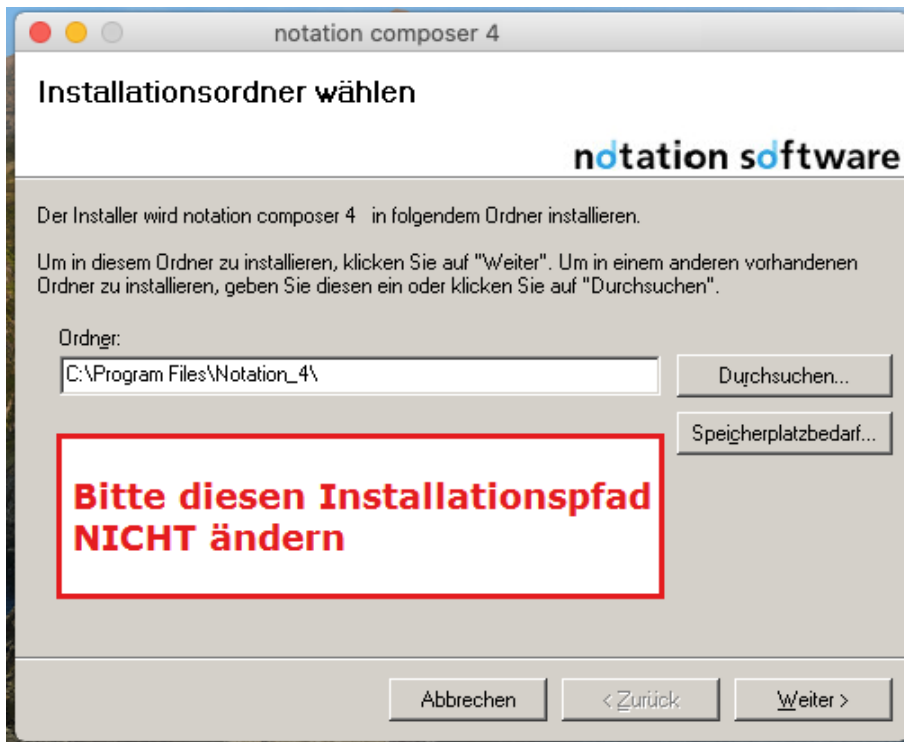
notation composer 4

Installationsordner wählen

notation software

Der Installer wird notation composer 4 in folgendem Ordner installieren.

Um in diesem Ordner zu installieren, klicken Sie auf "Weiter". Um in einem anderen vorhandenen Ordner zu installieren, geben Sie diesen ein oder klicken Sie auf "Durchsuchen".

Ordner:

C:\Program Files\Notation_4\

Durchsuchen...

Speicherplatzbedarf...

Bitte diesen Installationspfad NICHT ändern

Abbrechen

< Zurück

Weiter >